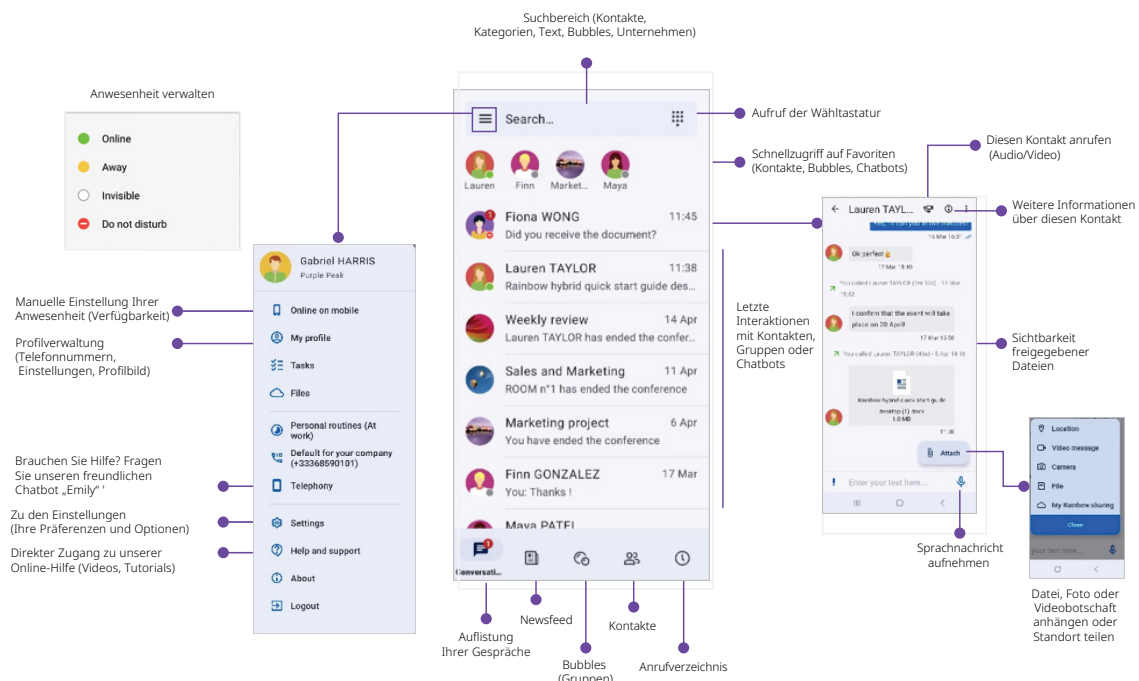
Suchbereich (Kontakte, Kategorien, Text, Bubbles, Unternehmen)

Anwesenheit verwalten

Online
Away
Invisible
Do not disturb

Search...

Aufruf der Wähltastatur

Lauren Finn Market... Maya

Schnellzugriff auf Favoriten (Kontakte, Bubbles, Chatbots)

Fiona WONG 11:45
Did you receive the document?

Lauren TAYLOR 11:38
Rainbow hybrid quick start guide des...

Weekly review 14 Apr
Lauren TAYLOR has ended the confer...

Sales and Marketing 11 Apr
ROOM n°1 has ended the conference

Marketing project 6 Apr
You have ended the conference

Finn GONZALEZ 17 Mar
You: Thanks !

Maya PATEL

Conversati...

Gabriel HARRIS
Purple Peak

Online on mobile
My profile
Tasks
Files
Personal routines (At work)
Default for your company (+33368590101)
Telephony
Settings
Help and support
About
Logout

Manuelle Einstellung Ihrer Anwesenheit (Verfügbarkeit)

Profilverwaltung (Telefonnummern, Einstellungen, Profilbild)

Brauchen Sie Hilfe? Fragen Sie unseren freundlichen Chatbot „Emily" '

Zu den Einstellungen (Ihre Präferenzen und Optionen)

Direkter Zugang zu unserer Online-Hilfe (Videos, Tutorials)

Letzte Interaktionen mit Kontakten, Gruppen oder Chatbots

Diesen Kontakt anrufen (Audio/Video)

Weitere Informationen über diesen Kontakt

Lauren TAYL...

Ok perfect
17 Mar 15:40
You called Lauren TAYLOR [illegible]
I confirm that the event will take place on 28 April!
17 Mar 15:50
You called Lauren TAYLOR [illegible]
Rainbow hybrid users start guide.de
desktops (1).docx
1.0 MB
Attach
Enter your text here...

Sichtbarkeit freigegebener Dateien

Location
Video message
Camera
File
My Rainbow sharing
Close
your text here...

Sprachnachricht aufnehmen

Datei, Foto oder Videobotschaft anhängen oder Standort teilen

Auflistung Ihrer Gespräche

Newsfeed

Bubbles (Gruppen)

Kontakte

Anrufverzeichnis